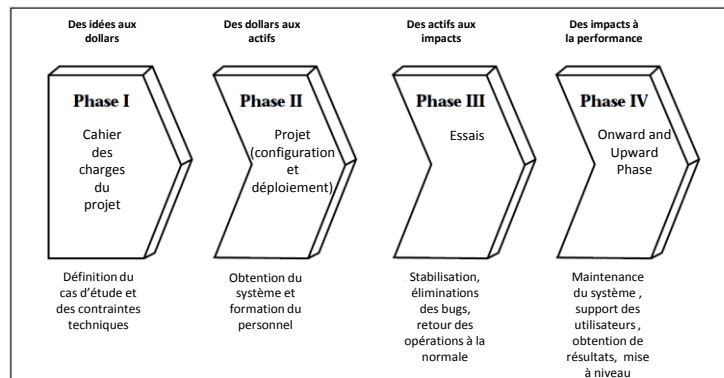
Des idées aux dollars

Phase I

Cahier des charges du projet

Définition du cas d'étude et des contraintes techniques

Des dollars aux actifs

Phase II

Projet (configuration et déploiement)

Obtention du système et formation du personnel

Des actifs aux impacts

Phase III

Essais

Stabilisation, éliminations des bugs, retour des opérations à la normale

Des impacts à la performance

Phase IV

Onward and Upward Phase

Maintenance du système , support des utilisateurs , obtention de résultats, mise à niveau